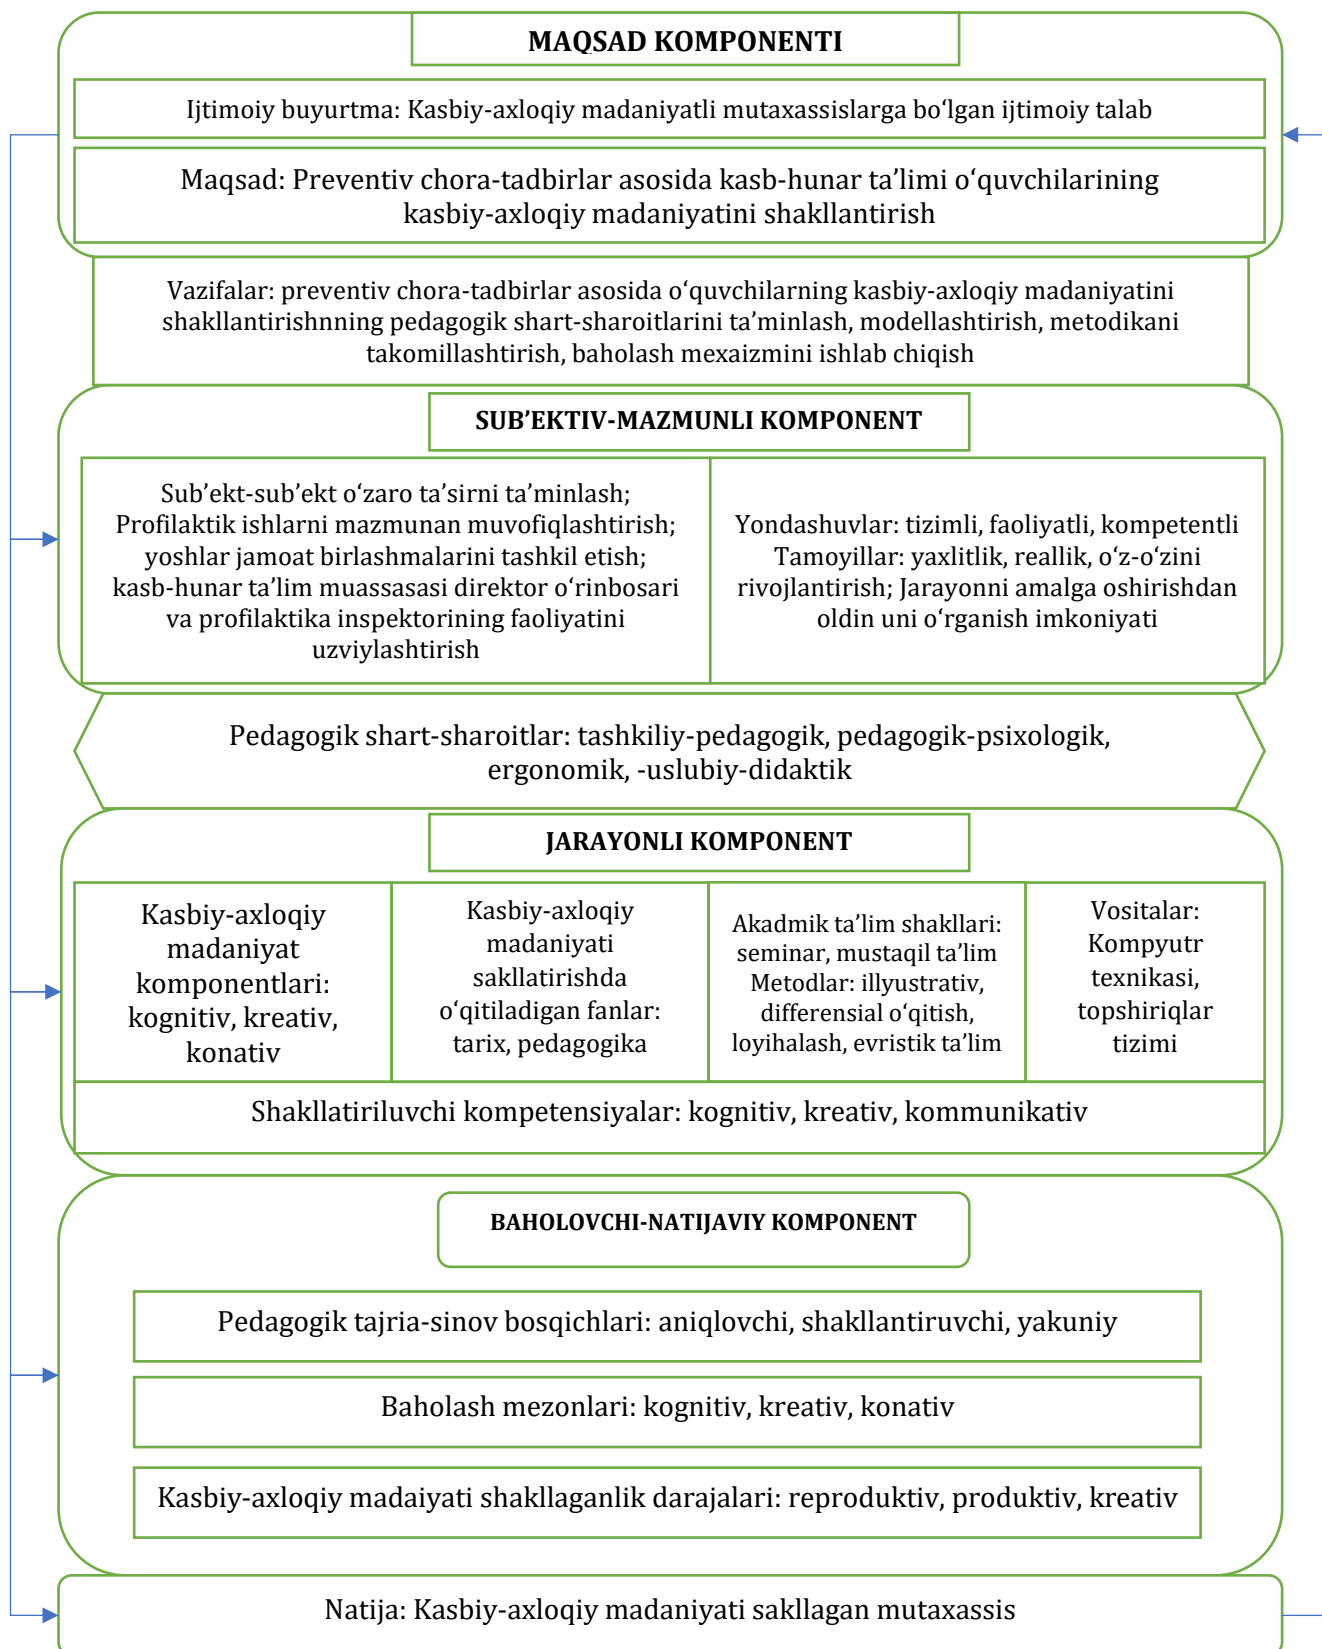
MAQSAD KOMPONENTI

Ijtimoiy buyurtma: Kasbiy-axloqiy madaniyatli mutaxassislarga boʻlgan ijtimoiy talab

Maqsad: Preventiv chora-tadbirlar asosida kasb-hunar ta'limi oʻquvchilarining kasbiy-axloqiy madaniyatini shakllantirish

Vazifalar: preventiv chora-tadbirlar asosida oʻquvchilarning kasbiy-axloqiy madaniyatini shakllantirishnning pedagogik shart-sharoitlarini ta'minlash, modellashtirish, metodikani takomillashtirish, baholash mexaizmini ishlab chiqish

SUB'EKTIV-MAZMUNLI KOMPONENT

| Sub'ekt-sub'ekt oʻzaro ta'sirni ta'minlash; Profilaktik ishlarni mazmunan muvofiqlashtirish; yoshlar jamoat birlashmalarini tashkil etish; kasb-hunar ta'lim muassasasi direktor oʻrinbosari va profilaktika inspektorining faoliyatini uzviylashtirish | Yondashuvlar: tizimli, faoliyatli, kompetentli Tamoyillar: yaxlitlik, reallik, oʻz-oʻzini rivojlantirish; Jarayonni amalga oshirishdan oldin uni oʻrganish imkoniyati |
|---|---|

Pedagogik shart-sharoitlar: tashkiliy-pedagogik, pedagogik-psixologik, ergonomik, -uslubiy-didaktik

JARAYONLI KOMPONENT

| Kasbiy-axloqiy madaniyat komponentlari: kognitiv, kreativ, konativ | Kasbiy-axloqiy madaniyati saklatirishda oʻqitiladigan fanlar: tarix, pedagogika | Akadmik ta'lim shakllari: seminar, mustaqil ta'lim Metodlar: illyustrativ, differensial oʻqitish, loyihalash, evristik ta'lim | Vositalar: Kompyutr texnikasi, topshiriqlar tizimi |
|---|---|---|---|

Shakllatiriluvchi kompetensiyalar: kognitiv, kreativ, kommunikativ

BAHOLOVCHI-NATIJAVIY KOMPONENT

Pedagogik tajria-sinov bosqichlari: aniqlovchi, shakllantiruvchi, yakuniy

Baholash mezonlari: kognitiv, kreativ, konativ

Kasbiy-axloqiy madaiyati shakllaganlik darajalari: reproduktiv, produktiv, kreativ

Natija: Kasbiy-axloqiy madaniyati sakllagan mutaxassis